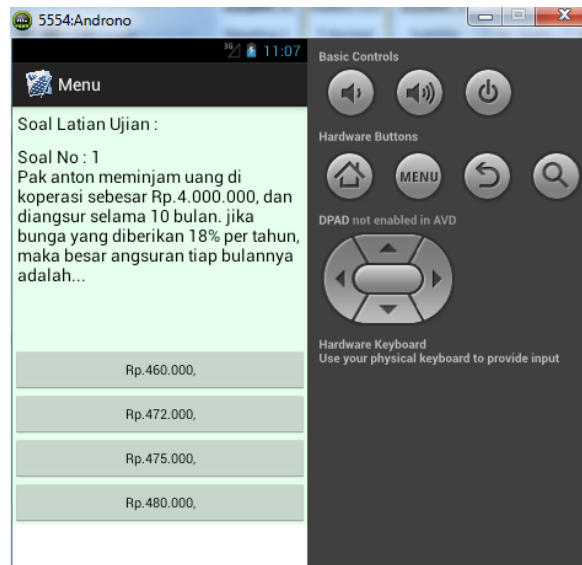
5554:Androno

11:07

Menu

Soal Latian Ujian :

Soal No : 1
Pak anton meminjam uang di koperasi sebesar Rp.4.000.000, dan diangsur selama 10 bulan. jika bunga yang diberikan 18% per tahun, maka besar angsuran tiap bulannya adalah...

Rp.460.000,

Rp.472.000,

Rp.475.000,

Rp.480.000,

Basic Controls

Hardware Buttons

MENU

DPAD not enabled in AVD

Hardware Keyboard
Use your physical keyboard to provide input